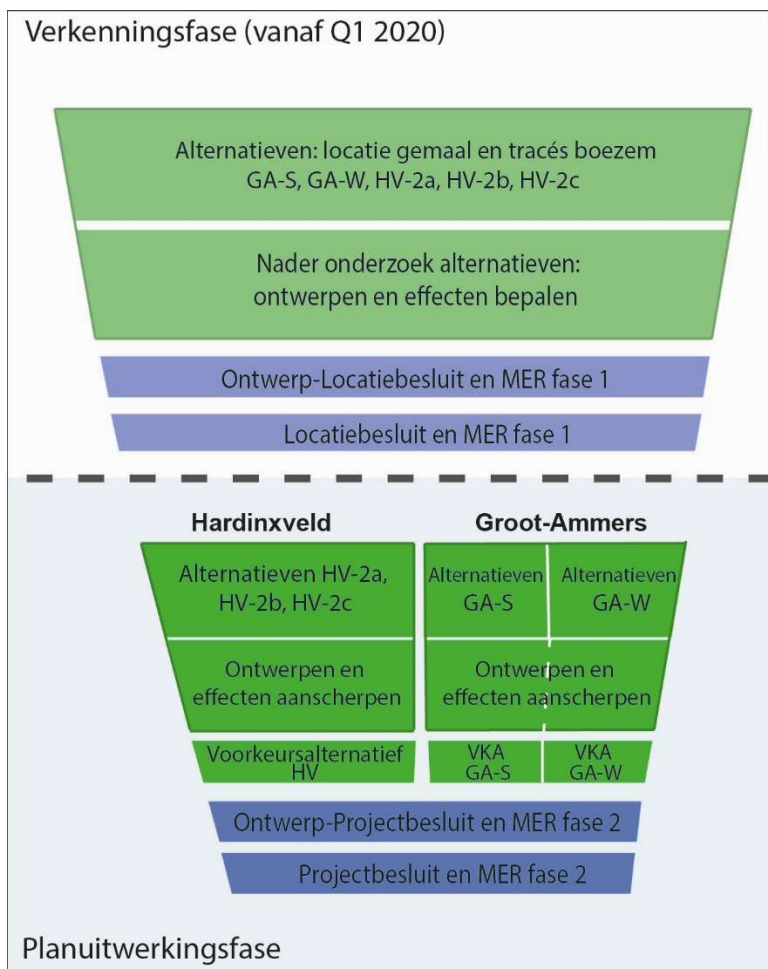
Verkenningsfase (vanaf Q1 2020)

Alternatieven: locatie gemaal en tracés boezem
GA-S, GA-W, HV-2a, HV-2b, HV-2c

Nader onderzoek alternatieven:
ontwerpen en effecten bepalen

Ontwerp-Locatiebesluit en MER fase 1

Locatiebesluit en MER fase 1

Hardinxveld

Groot-Ammers

Alternatieven HV-2a, HV-2b, HV-2c

Alternatieven GA-S

Alternatieven GA-W

Ontwerpen en effecten aanscherpen

Ontwerpen en effecten aanscherpen

Voorkeursalternatief HV

VKA GA-S

VKA GA-W

Ontwerp-Projectbesluit en MER fase 2

Projectbesluit en MER fase 2

Planuitwerkingsfase